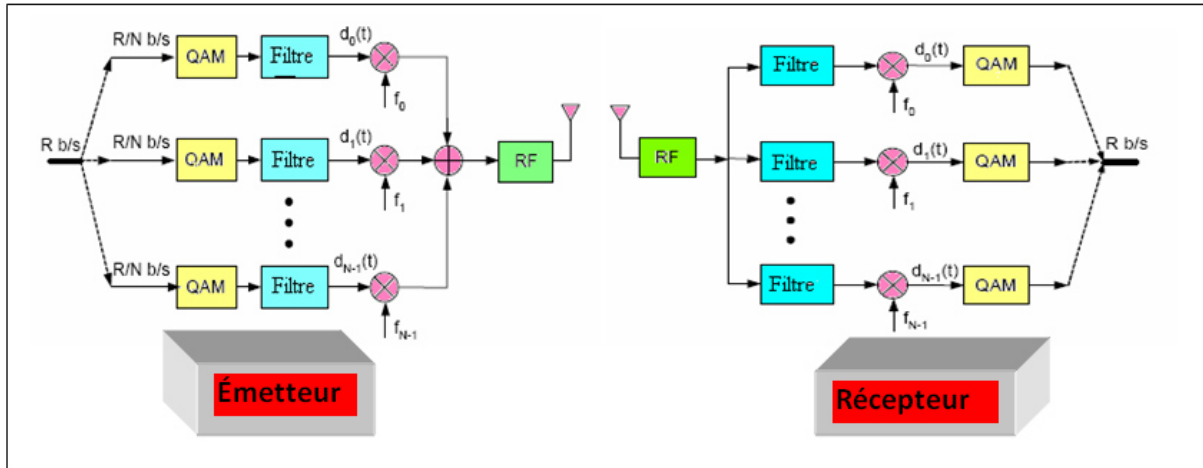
R/N b/s
QAM
Filtre
$d_0(t)$
$f_0$
R b/s
R/N b/s
QAM
Filtre
$d_1(t)$
$f_1$
RF
R/N b/s
QAM
Filtre
$d_{N-1}(t)$
$f_{N-1}$
Émetteur

RF
Filtre
$d_0(t)$
QAM
$f_0$
Filtre
$d_1(t)$
QAM
R b/s
$f_1$
Filtre
$d_{N-1}(t)$
QAM
$f_{N-1}$
Récepteur